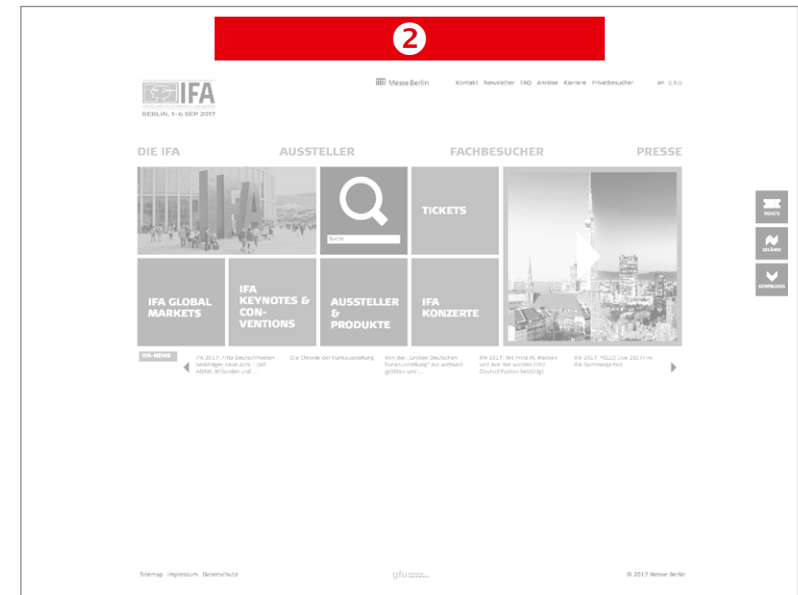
2

IFA
BERLIN, 1–6 SEP 2017

Messe Berlin
Kontakt Newsletter FAQ Anreise Karriere Privatbesucher
en

DIE IFA
AUSSTELLER
FACHBESUCHER
PRESSE

Suche

TICKETS

IFA GLOBAL MARKETS

IFA KEYNOTES & CON-VENTIONS

AUSSTELLER & PRODUKTE

IFA KONZERTE

IFA-NEWS

IFA 2017: Fritz Deutschlhofer bestätigen neue Acts – Gitt Albhil, Willorden und ...

Die Chronik der Funkausstellung

Von der „Großen Deutschen Funkausstellung" zur weltweit größten und ...

IFA 2017: Mit Prinz Pi, Madsen und Ace Tee werden Fritz Deutschlhofen bestätigt

IFA 2017: HELLO Live 2017! in die Sommergarten

TICKETS

Sitemap Impressum Datenschutz

gfu

© 2017 Messe Berlin